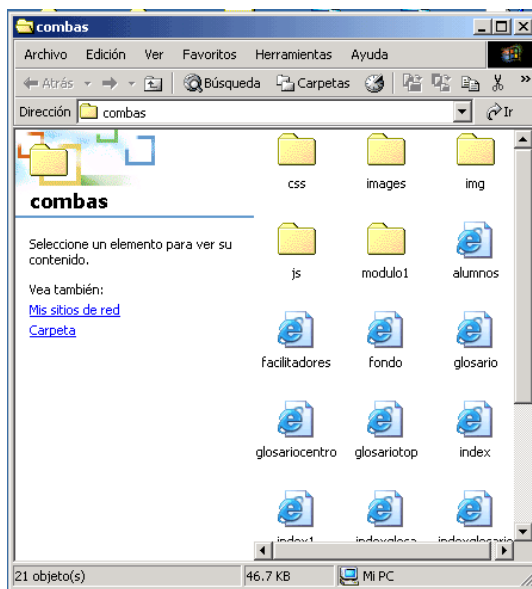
combas

Archivo Edición Ver Favoritos Herramientas Ayuda

Atrás Búsqueda Carpetas

Dirección combas Ir

combas

Seleccione un elemento para ver su contenido.

Vea también:
Mis sitios de red
Carpeta

css images img
js modulo1 alumnos
facilitadores fondo glosario
glosariocentro glosariotop index
index1 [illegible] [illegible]

21 objeto(s) 46.7 KB Mi PC